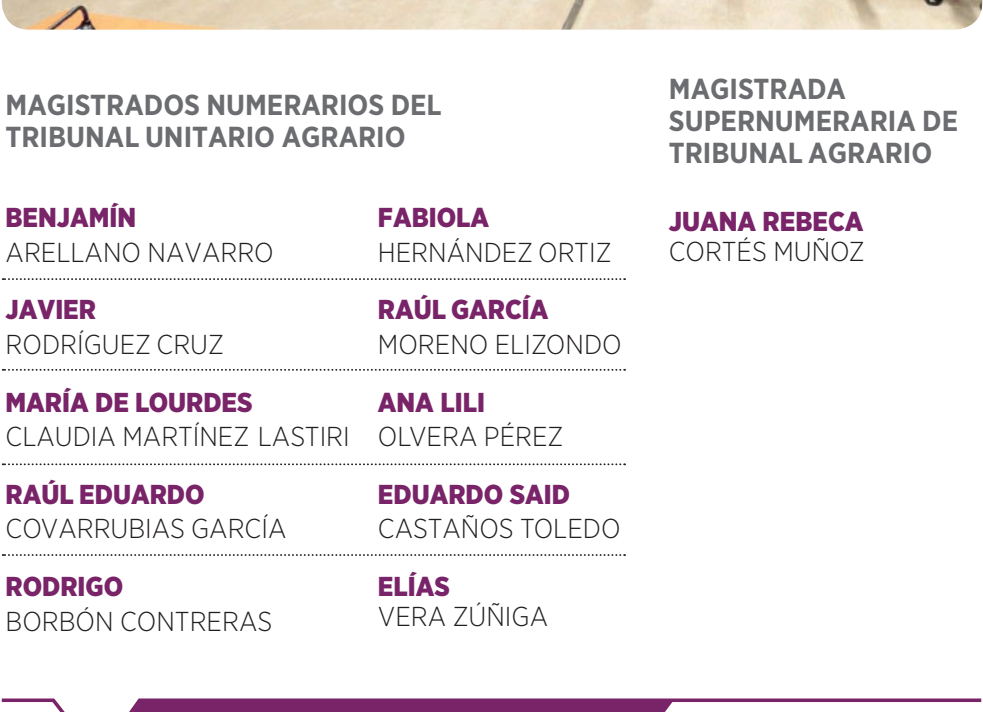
MAGISTRADOS NUMERARIOS DEL TRIBUNAL UNITARIO AGRARIO

BENJAMÍN
ARELLANO NAVARRO

FABIOLA
HERNÁNDEZ ORTIZ

JAVIER
RODRÍGUEZ CRUZ

RAÚL GARCÍA
MORENO ELIZONDO

MARÍA DE LOURDES
CLAUDIA MARTÍNEZ LASTIRI

ANA LILI
OLVERA PÉREZ

RAÚL EDUARDO
COVARRUBIAS GARCÍA

EDUARDO SAID
CASTAÑOS TOLEDO

RODRIGO
BORBÓN CONTRERAS

ELÍAS
VERA ZÚÑIGA

MAGISTRADA SUPERNUMERARIA DE TRIBUNAL AGRARIO

JUANA REBECA
CORTÉS MUÑOZ